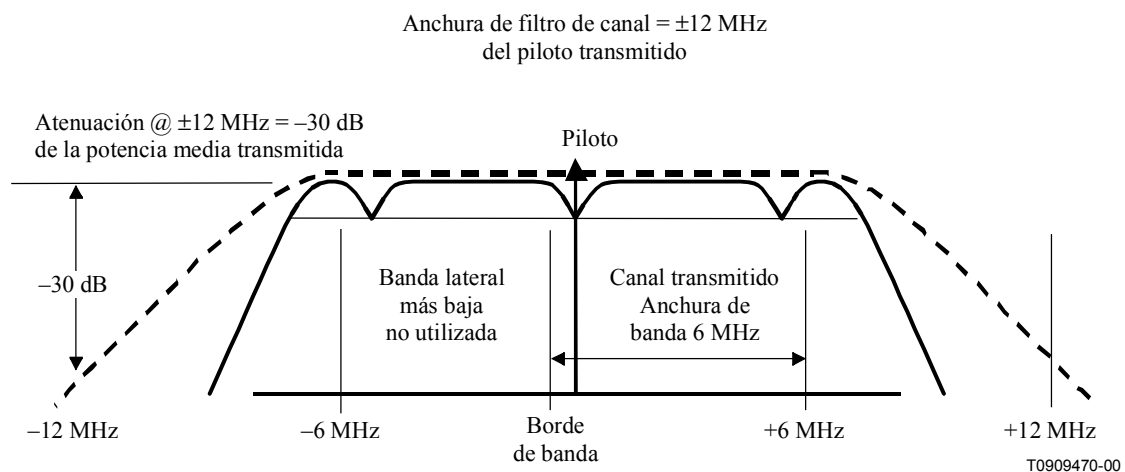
Anchura de filtro de canal = ±12 MHz
del piloto transmitido

Atenuación @ ±12 MHz = –30 dB
de la potencia media transmitida

Piloto

–30 dB

Banda lateral
más baja
no utilizada

Canal transmitido
Anchura de
banda 6 MHz

–12 MHz

–6 MHz

Borde
de banda

+6 MHz

+12 MHz

T0909470-00